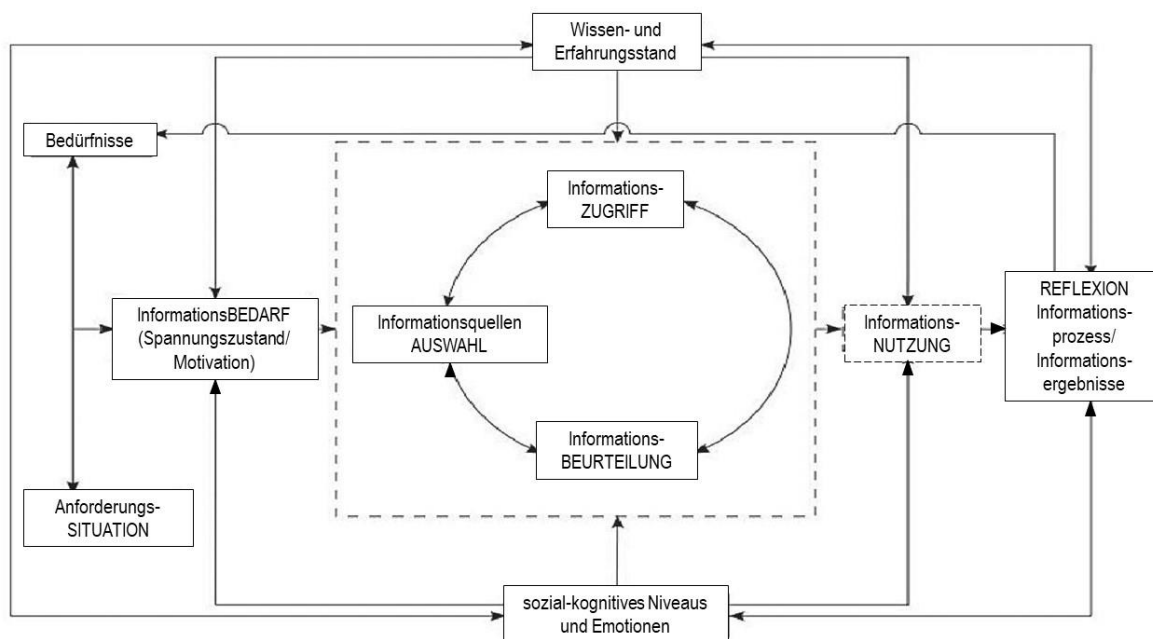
Wissen- und Erfahrungsstand

Bedürfnisse

Informations-ZUGRIFF

InformationsBEDARF (Spannungszustand/ Motivation)

Informationsquellen AUSWAHL

Informations-NUTZUNG

REFLEXION Informations-prozess/ Informations-ergebnisse

Informations-BEURTEILUNG

Anforderungs-SITUATION

sozial-kognitives Niveaus und Emotionen